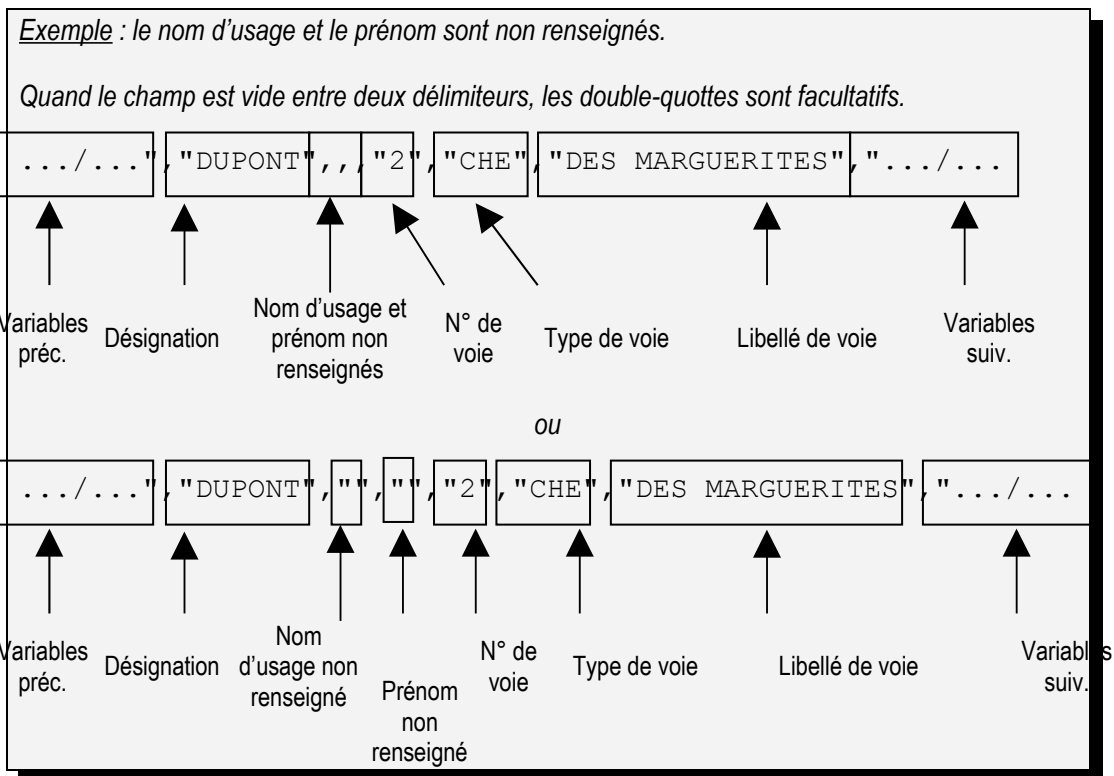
Exemple : le nom d'usage et le prénom sont non renseignés.

Quand le champ est vide entre deux délimiteurs, les double-quottes sont facultatifs.

.../...","DUPONT",,,"2","CHE","DES MARGUERITES","...//...

Variables préc.

Désignation

Nom d'usage et prénom non renseignés

N° de voie

Type de voie

Libellé de voie

Variables suiv.

ou

.../...","DUPONT","","","2","CHE","DES MARGUERITES","...//...

Variables préc.

Désignation

Nom d'usage non renseigné

Prénom non renseigné

N° de voie

Type de voie

Libellé de voie

Variables suiv.